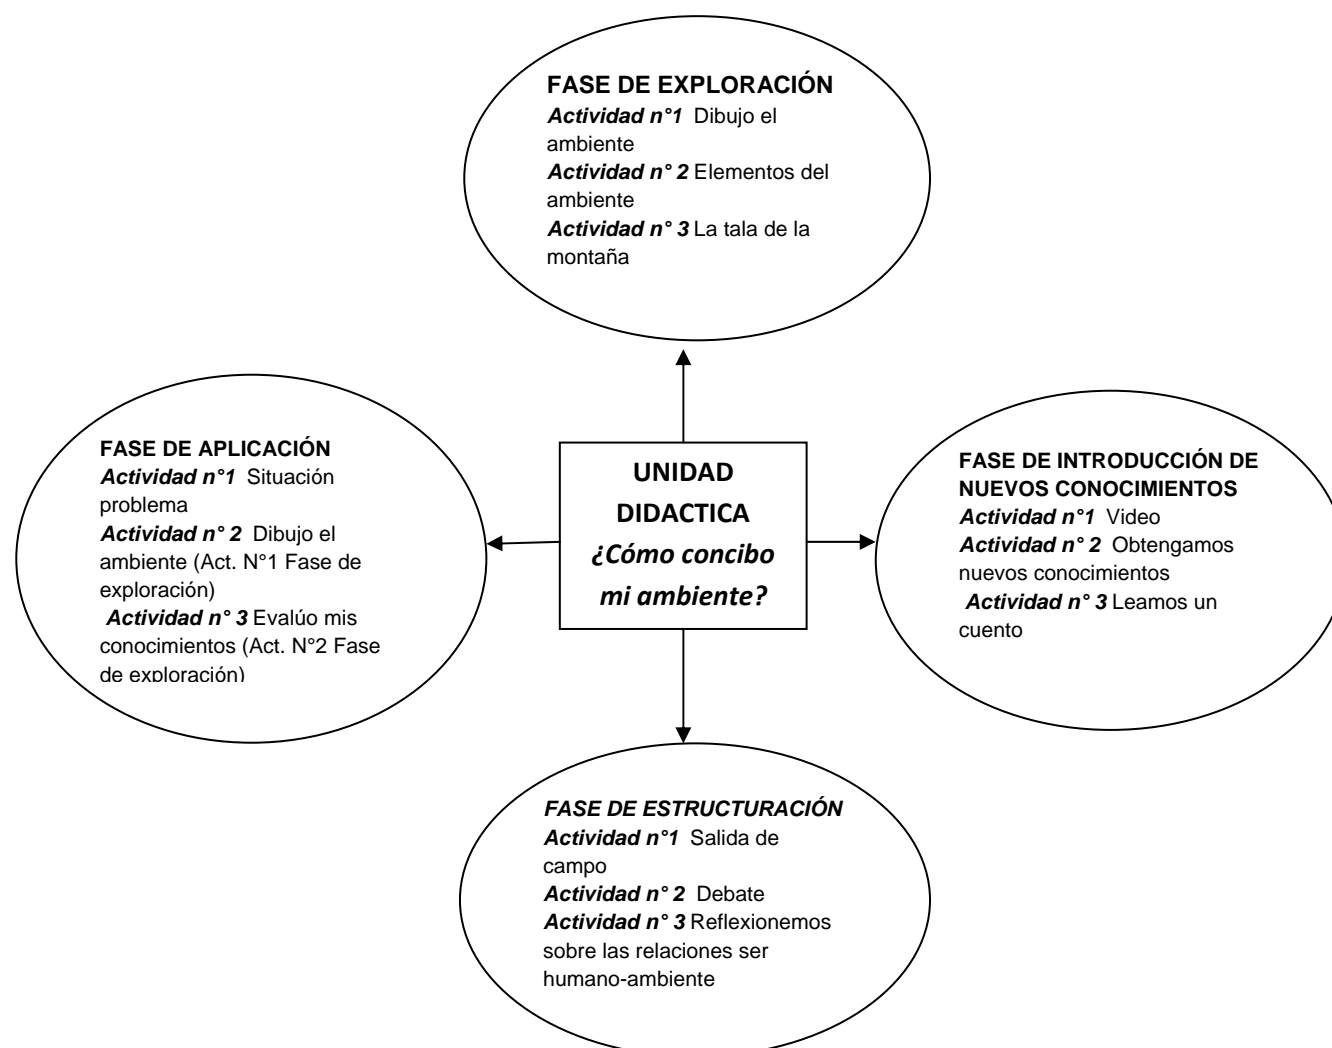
FASE DE EXPLORACIÓN
Actividad n°1 Dibujo el ambiente
Actividad n° 2 Elementos del ambiente
Actividad n° 3 La tala de la montaña

FASE DE APLICACIÓN
Actividad n°1 Situación problema
Actividad n° 2 Dibujo el ambiente (Act. N°1 Fase de exploración)
Actividad n° 3 Evalúo mis conocimientos (Act. N°2 Fase de exploración)

UNIDAD DIDACTICA
¿Cómo concibo mi ambiente?

FASE DE INTRODUCCIÓN DE NUEVOS CONOCIMIENTOS
Actividad n°1 Video
Actividad n° 2 Obtengamos nuevos conocimientos
Actividad n° 3 Leamos un cuento

FASE DE ESTRUCTURACIÓN
Actividad n°1 Salida de campo
Actividad n° 2 Debate
Actividad n° 3 Reflexionemos sobre las relaciones ser humano-ambiente